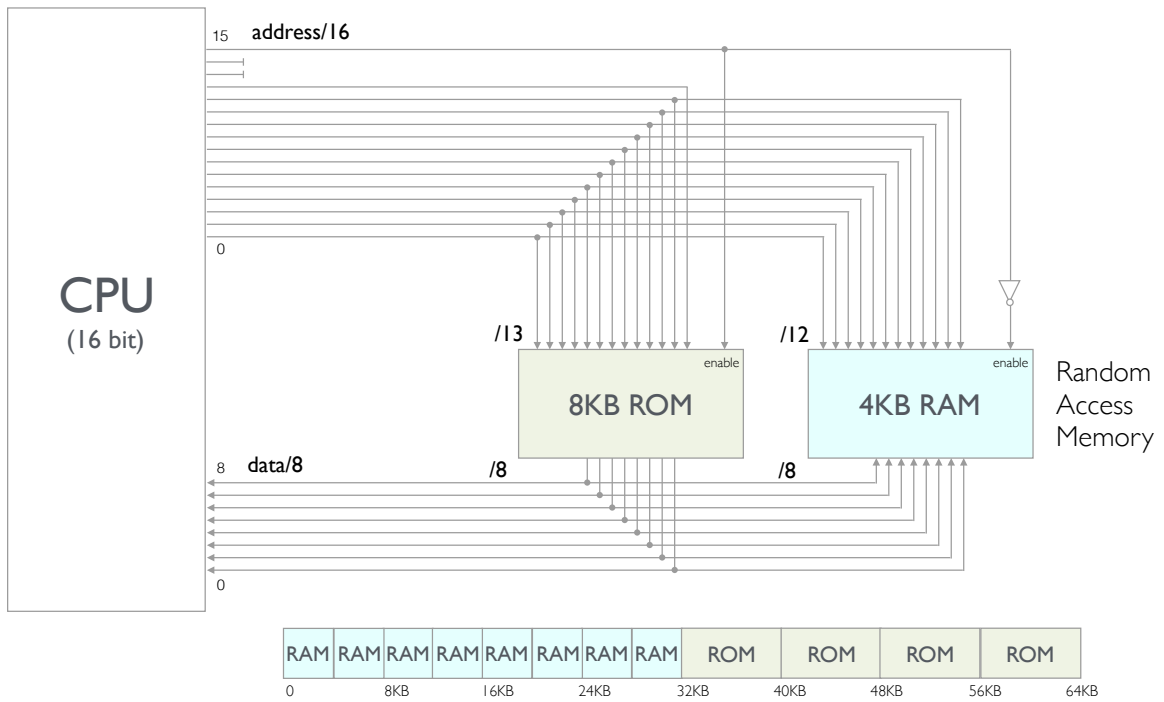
15 address/16

0

CPU
(16 bit)

/13

/12

enable

enable

8KB ROM

4KB RAM

Random
Access
Memory

8 data/8

/8

/8

0

| RAM | RAM | RAM | RAM | RAM | RAM | RAM | RAM | ROM | ROM | ROM | ROM |
|---|---|---|---|---|---|---|---|---|---|---|---|

0 8KB 16KB 24KB 32KB 40KB 48KB 56KB 64KB